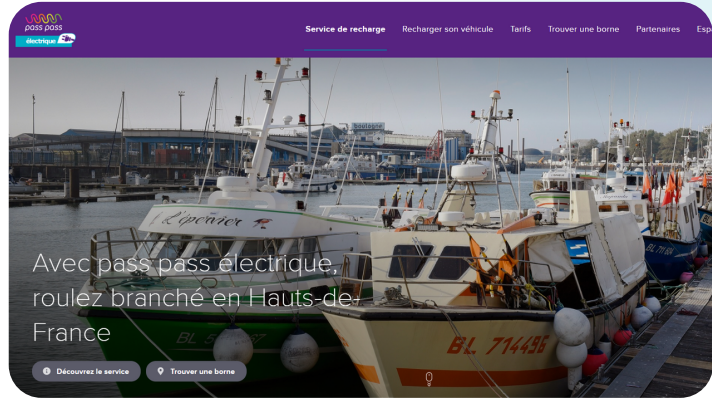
pass pass électrique

Service de recharge Recharger son véhicule Tarifs Trouver une borne Partenaires Esp

L'épervier

BL 5

BL 714496

Avec pass pass électrique, roulez branché en Hauts-de-France

Découvrez le service

Trouver une borne